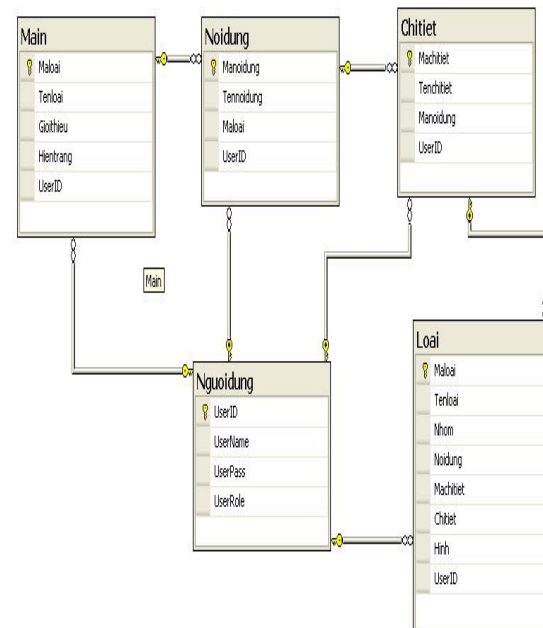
Main
Maloai
Tenloai
Gioithieu
Hientrang
UserID

Noidung
Manoidung
Tennoidung
Maloai
UserID

Chitiet
Machitiet
Tenchitiet
Manoidung
UserID

Main

Nguoidung
UserID
UserName
UserPass
UserRole

Loai
Maloai
Tenloai
Nhom
Noidung
Machitiet
Chitiet
Hinh
UserID